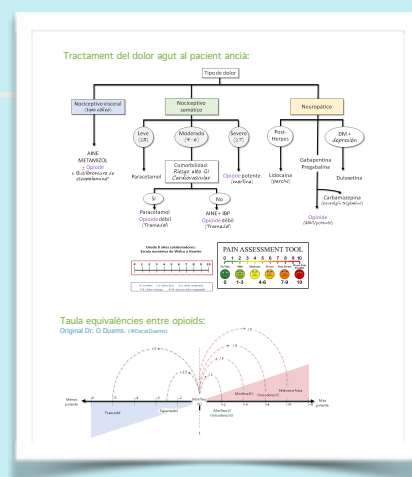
Tractament del dolor agut al pacient ancià:

Tipo de dolor

Nociceptivo visceral (tipo cólico)

Nociceptivo somático

Neuropático

AINE
METAMIZOL
± Opioide
± Butilbromuro de escopolamina*

Leve (≤3)

Moderado (4-6)

Severo (≥7)

Post-Herpes

DM + depresión

Paracetamol

Comorbilidad: Riesgo alto GI Cardiovascular

Opioide potente (morfina)

Lidocaína (parche)

Gabapentina
Pregabalina

Duloxetina

Sí

No

Paracetamol
Opioide débil (Tramadol)

AINE + IBP
Opioide débil (Tramadol)

Carbamazepina (neuralgia trigémino)

Opioide (Metadona)

PAIN ASSESSMENT TOOL

0 1 2 3 4 5 6 7 8 9 10

0 | 1-3 | 4-6 | 7-9 | 10

Taula equivalències entre opioids:
Original Dr. O Duems. (@OscarDuems)

Menos potente

Más potente

Tramadol

Tapentadol

Morfina

Morfina IV

Oxicodona

Hidromorfona

x5

x2

x1.5

x3

x5

x6